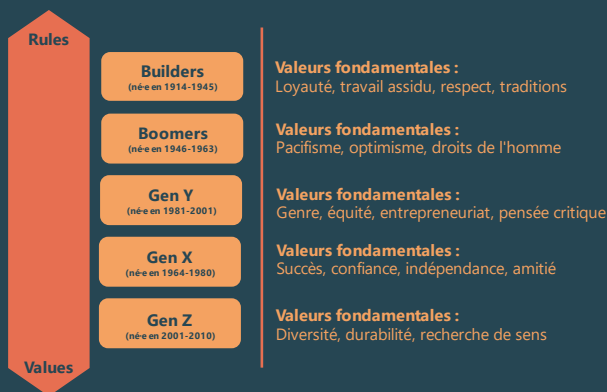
Rules

Builders
(né·e en 1914-1945)

Valeurs fondamentales :
Loyauté, travail assidu, respect, traditions

Boomers
(né·e en 1946-1963)

Valeurs fondamentales :
Pacifisme, optimisme, droits de l'homme

Gen Y
(né·e en 1981-2001)

Valeurs fondamentales :
Genre, équité, entrepreneuriat, pensée critique

Gen X
(né·e en 1964-1980)

Valeurs fondamentales :
Succès, confiance, indépendance, amitié

Gen Z
(né·e en 2001-2010)

Valeurs fondamentales :
Diversité, durabilité, recherche de sens

Values